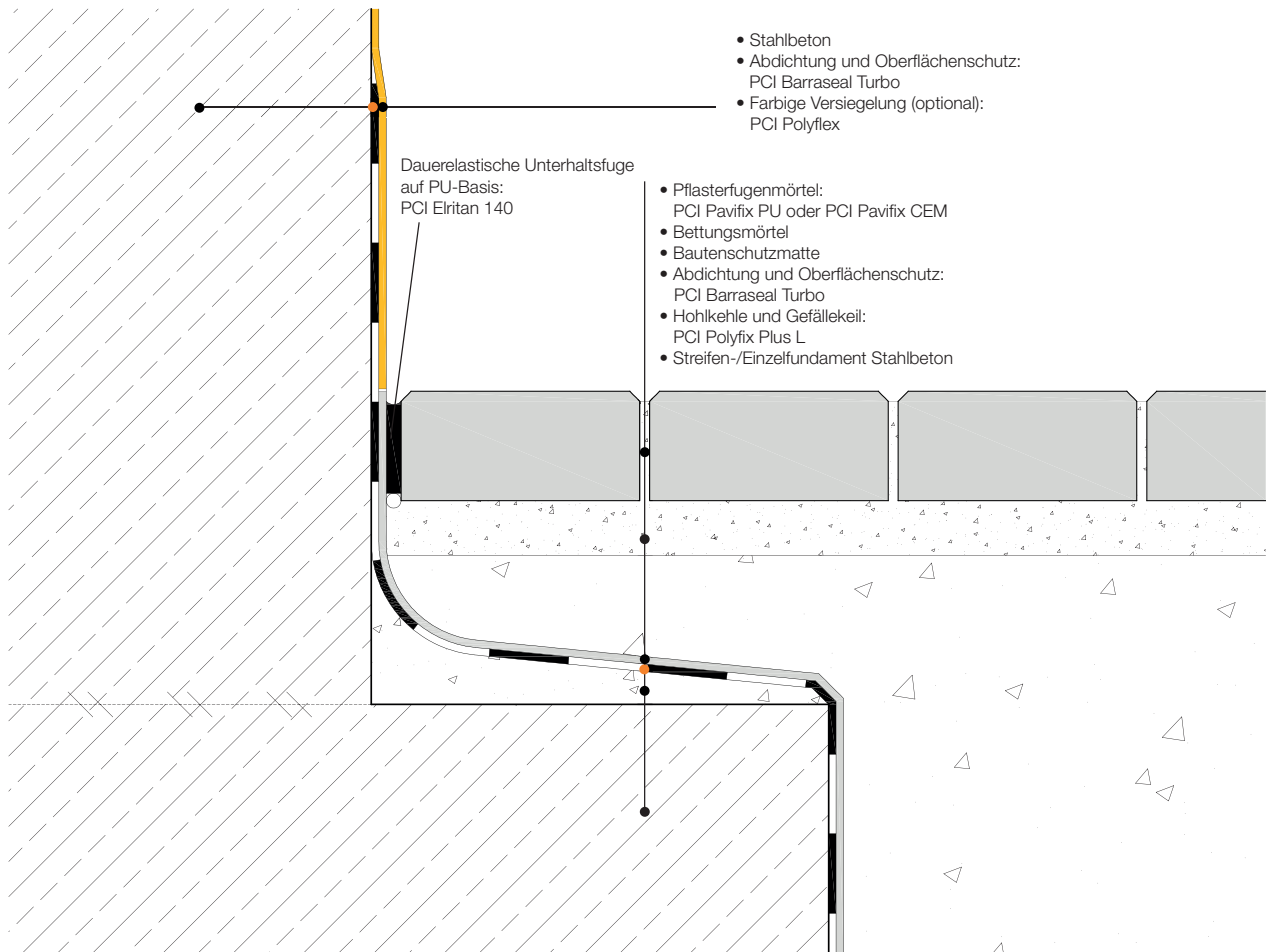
• Stahlbeton
• Abdichtung und Oberflächenschutz: PCI Barraseal Turbo
• Farbige Versiegelung (optional): PCI Polyflex

Dauerelastische Unterhaltsfuge auf PU-Basis: PCI Elritan 140

• Pflasterfugenmörtel: PCI Pavifix PU oder PCI Pavifix CEM
• Bettungsmörtel
• Bautenschutzmatte
• Abdichtung und Oberflächenschutz: PCI Barraseal Turbo
• Hohlkehle und Gefällekeil: PCI Polyfix Plus L
• Streifen-/Einzelfundament Stahlbeton